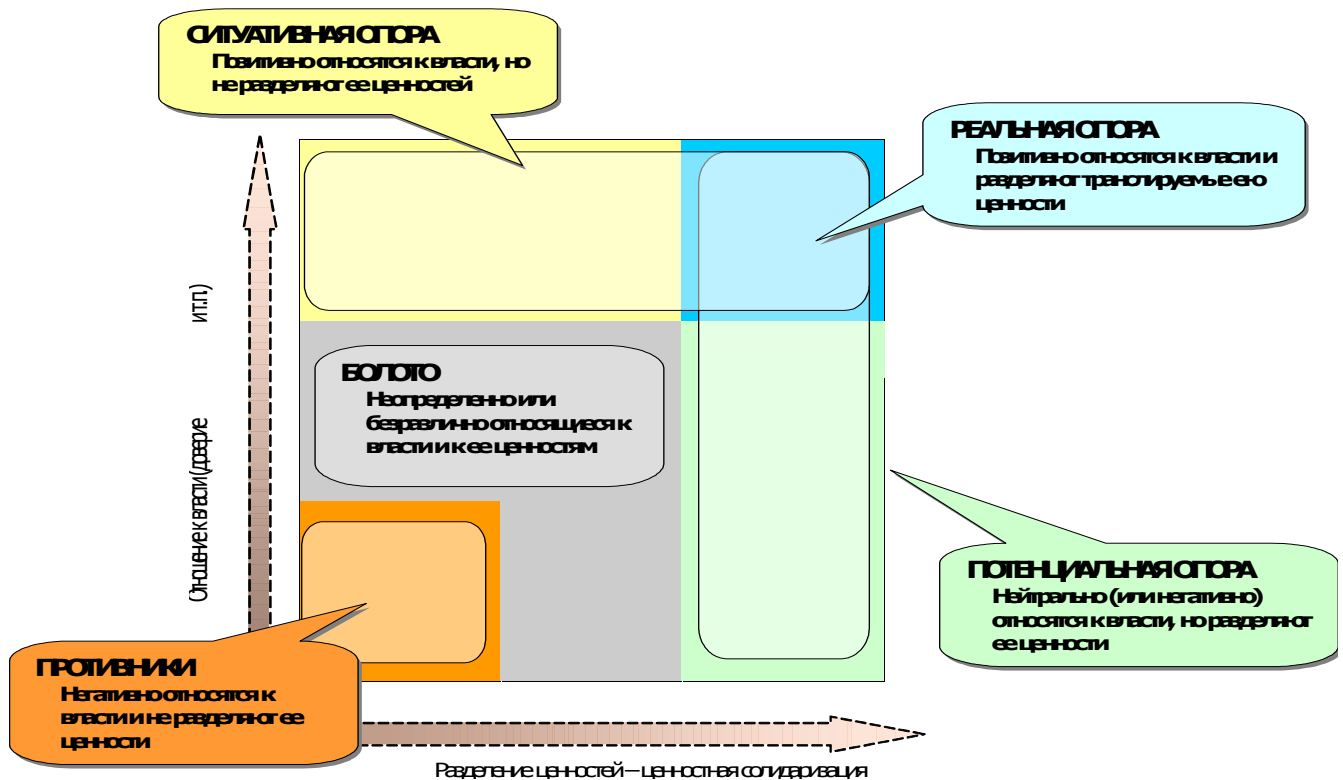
СИТУАТИВНАЯ ОПОРА
Позитивно относятся к власти, но не разделяют ее ценностей

РЕАЛЬНАЯ ОПОРА
Позитивно относятся к власти и разделяют транслируемые ею ценности

Отношение к власти (доверие и т.п.)

БОЛОТО
Неопределенно или безразлично относящиеся к власти и к ее ценностям

ПОТЕНЦИАЛЬНАЯ ОПОРА
Нейтрально (или негативно) относятся к власти, но разделяют ее ценности

ПРОТИВНИКИ
Негативно относятся к власти и не разделяют ее ценности

Разделение ценностей – ценностная солидаризация